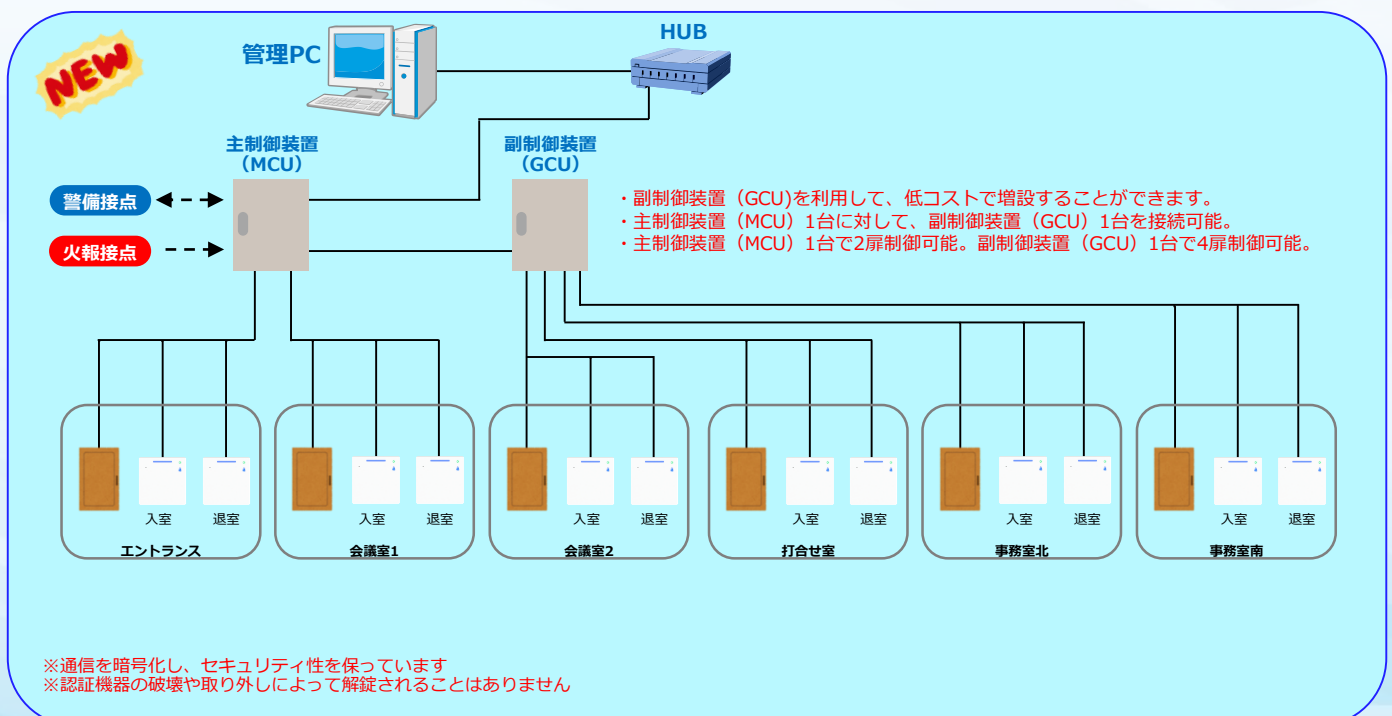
NEW

管理PC

HUB

主制御装置
（MCU）

副制御装置
（GCU）

警備接点

火報接点

・副制御装置（GCU)を利用して、低コストで増設することができます。
・主制御装置（MCU）1台に対して、副制御装置（GCU）1台を接続可能。
・主制御装置（MCU）1台で2扉制御可能。副制御装置（GCU）1台で4扉制御可能。

入室 退室
エントランス

入室 退室
会議室1

入室 退室
会議室2

入室 退室
打合せ室

入室 退室
事務室北

入室 退室
事務室南

※通信を暗号化し、セキュリティ性を保っています
※認証機器の破壊や取り外しによって解錠されることはありません